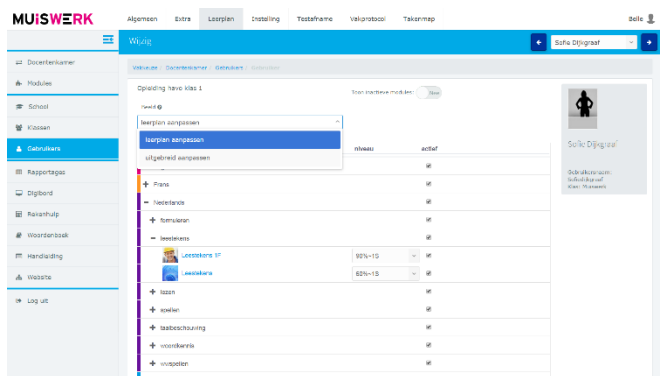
MUISWERK

Algemeen Extra Leerplan Instelling Testafname Vakprotocol Takenmap

Belle

Docentenkamer
Modules
School
Klassen
Gebruikers
Rapportages
Digibord
Rekenhulp
Woordenboek
Handleiding
Website
Log uit

Wijzig

Sofie Dijkgraaf

Welkom / Docentenkamer / Gebruikers / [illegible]

Opleiding havo klas 1

Toon inactieve modules: Nee

Modus

leerplan aanpassen

leerplan aanpassen
uitgebreid aanpassen

niveau actief

Frans
Nederlands
formuleren
leesteksten
Leesteksten 1F 90%-1S
Leesteksten 60%-1S
lezen
spellen
taalbeschouwing
woordkennis
woordspellen

Sofie Dijkgraaf

Gebruikersnaam: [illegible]
Klas: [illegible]